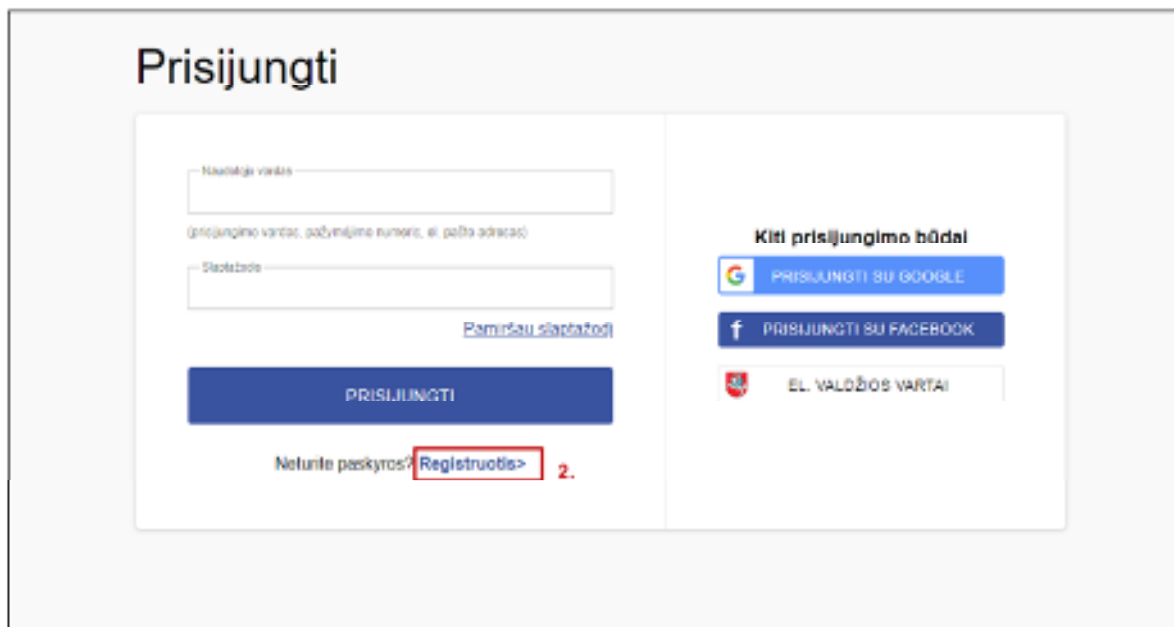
Prisijungti

Naudotojo vardas

(prisijungimo vardas, pažymėjimo numeris, el. pašto adresas)

Slaptažodis

Pamiršau slaptažodį

PRISIJUNGTI

Neturite paskyros? Registruotis> 2.

Kiti prisijungimo būdai

PRISIJUNGTI SU GOOGLE

PRISIJUNGTI SU FACEBOOK

EL. VALDŽIOS VARTAI